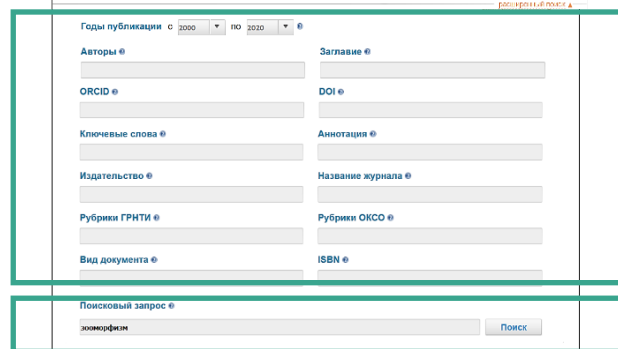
расширенный поиск ▲

Годы публикации с 2000 по 2020

Авторы

Заглавие

ORCID

DOI

Ключевые слова

Аннотация

Издательство

Название журнала

Рубрики ГРНТИ

Рубрики ОКСО

Вид документа

ISBN

Поисковый запрос

зооморфизм

Поиск